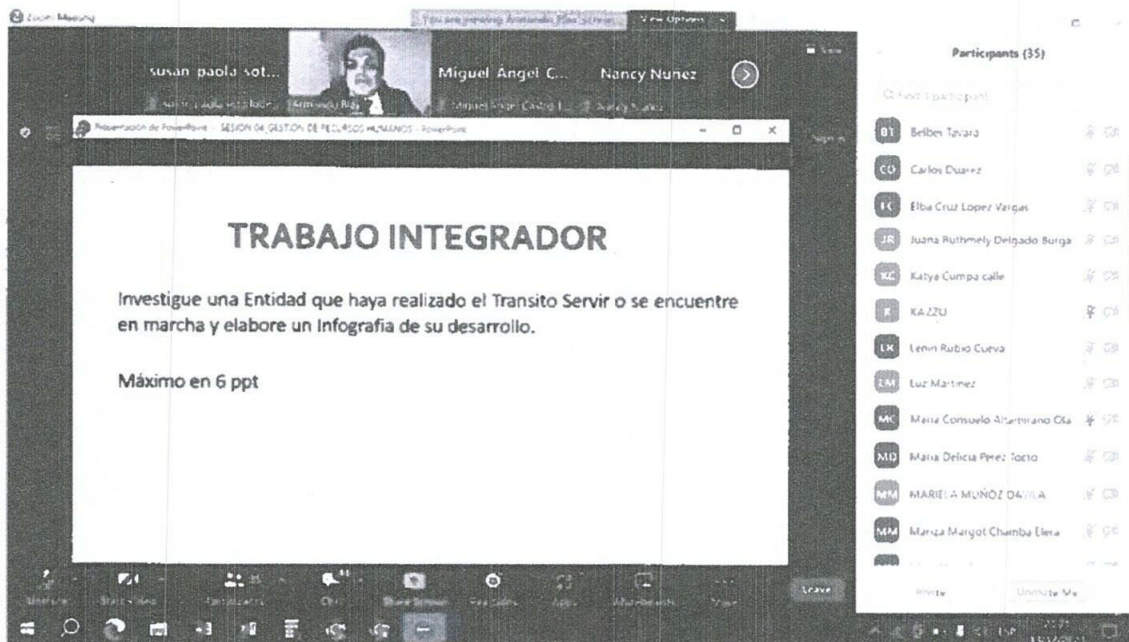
Zoom Meeting

You are viewing Armando Rios Screen

View Options

susan paola sot...

Miguel Angel C...

Nancy Nuñez

Presentación de PowerPoint - SESION 04 GESTION DE RECURSOS HUMANOS - PowerPoint

TRABAJO INTEGRADOR

Investigue una Entidad que haya realizado el Transito Servir o se encuentre en marcha y elabore un Infografia de su desarrollo.

Máximo en 6 ppt

Participants (35)

Find a participant

BT Belber Tavara

CD Carlos Duarez

EC Elba Cruz Lopez Vargas

JR Juana Ruthmely Delgado Burga

KC Katya Cumpa calle

K KAZZU

LR Lenin Rubio Cueva

LM Luz Martinez

MC Maria Consuelo Altamirano Ola

MD Maria Delicia Perez Tocto

MM MARIELA MUÑOZ DAVILA

MM Maritza Margot Chamba Elera

Invite

Unmute Me

Leave

Unmute

Start Video

Participants

Chat

Share Screen

Record

Apps

Whiteboards

More